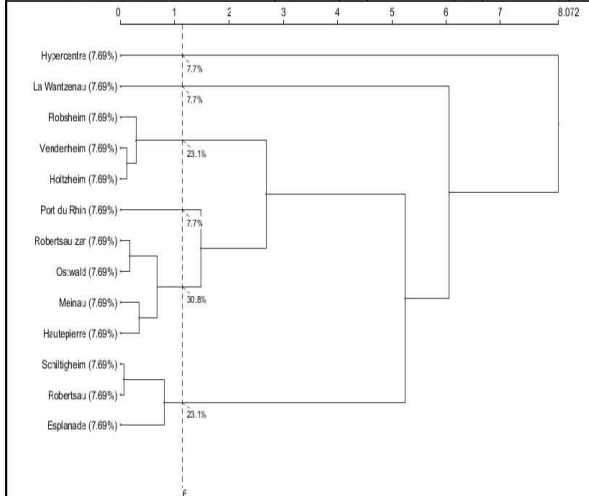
0 1 2 3 4 5 6 7 8.072

Hypercentre (7.69%)
7.7%
La Wantzenau (7.69%)
7.7%
Robsheim (7.69%)
Venderheim (7.69%)
23.1%
Holtzheim (7.69%)
Port du Rhin (7.69%)
7.7%
Robertsau zar (7.69%)
Os:wald (7.69%)
30.8%
Meinau (7.69%)
Hautepierre (7.69%)
Schiltigheim (7.69%)
Robertsau (7.69%)
23.1%
Esplanade (7.69%)
6